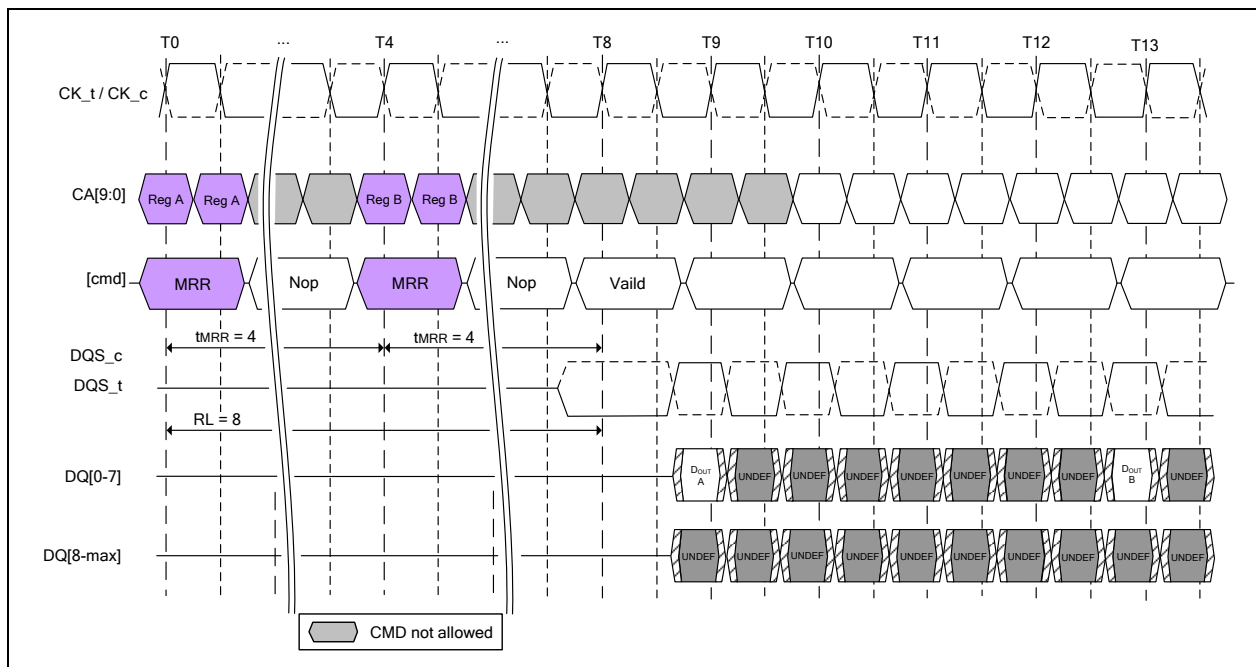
T0 ... T4 ... T8 T9 T10 T11 T12 T13

CK_t / CK_c

CA[9:0] Reg A Reg A Reg B Reg B

[cmd] MRR Nop MRR Nop Vaild

tMRR = 4 tMRR = 4

DQS_c

DQS_t

RL = 8

DQ[0-7] $D_{OUT}$ A UNDEF UNDEF UNDEF UNDEF UNDEF UNDEF UNDEF $D_{OUT}$ B UNDEF

DQ[8-max] UNDEF UNDEF UNDEF UNDEF UNDEF UNDEF UNDEF UNDEF UNDEF UNDEF

CMD not allowed